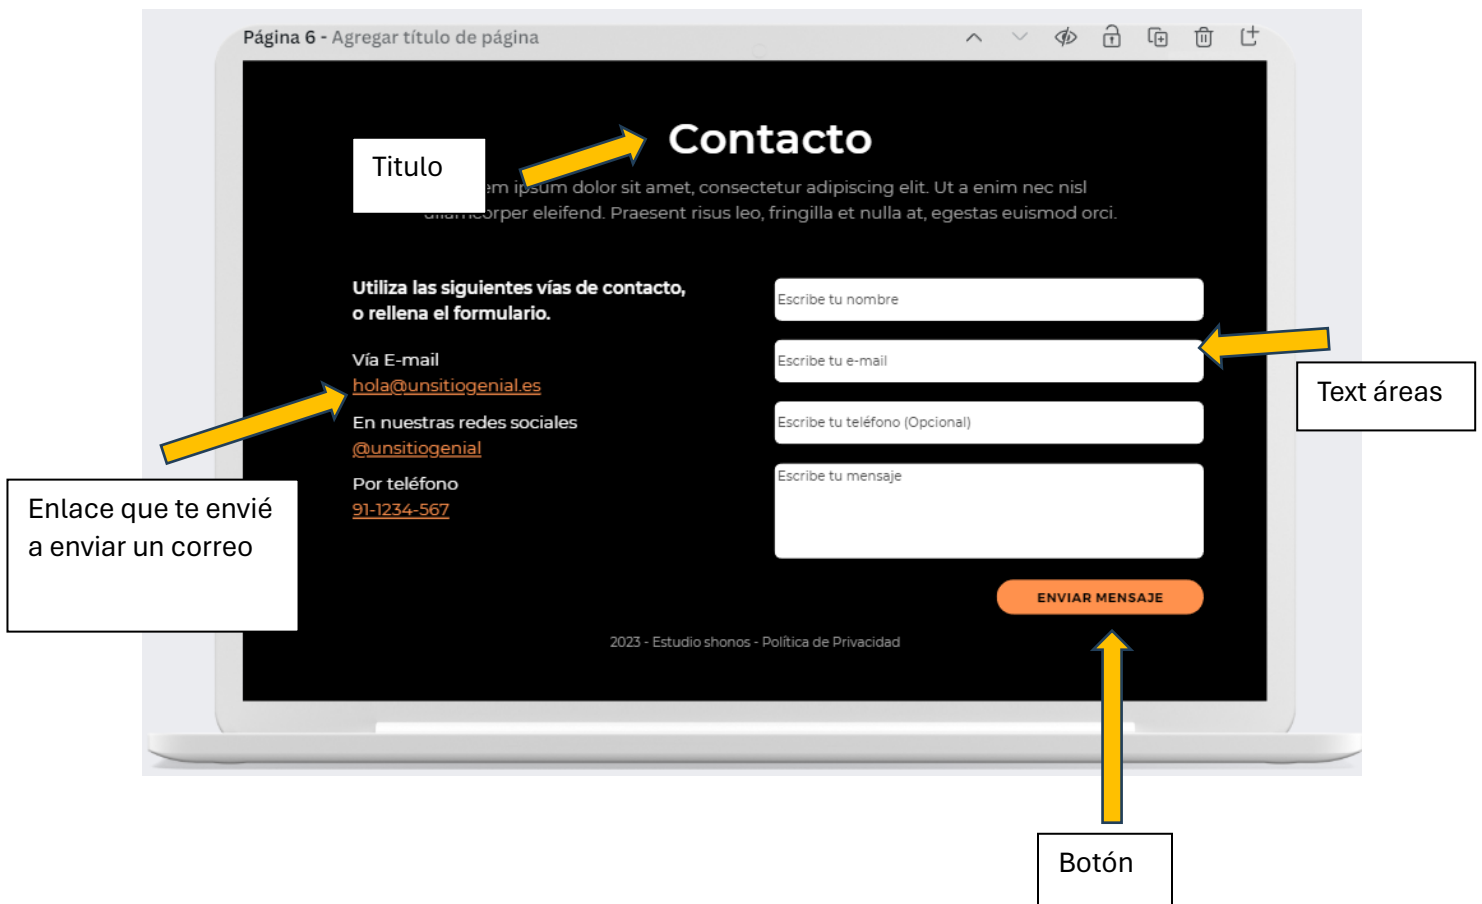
Página 6 - Agregar título de página

Contacto

Titulo

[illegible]em ipsum dolor sit amet, consectetur adipiscing elit. Ut a enim nec nisl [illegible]orper eleifend. Praesent risus leo, fringilla et nulla at, egestas euismod orci.

Utiliza las siguientes vías de contacto, o rellena el formulario.

Vía E-mail
hola@unsitiogenial.es

En nuestras redes sociales
@unsitiogenial

Por teléfono
91-1234-567

Escribe tu nombre

Escribe tu e-mail

Escribe tu teléfono (Opcional)

Escribe tu mensaje

ENVIAR MENSAJE

2023 - Estudio shonos - Política de Privacidad

Text áreas

Enlace que te envié a enviar un correo

Botón